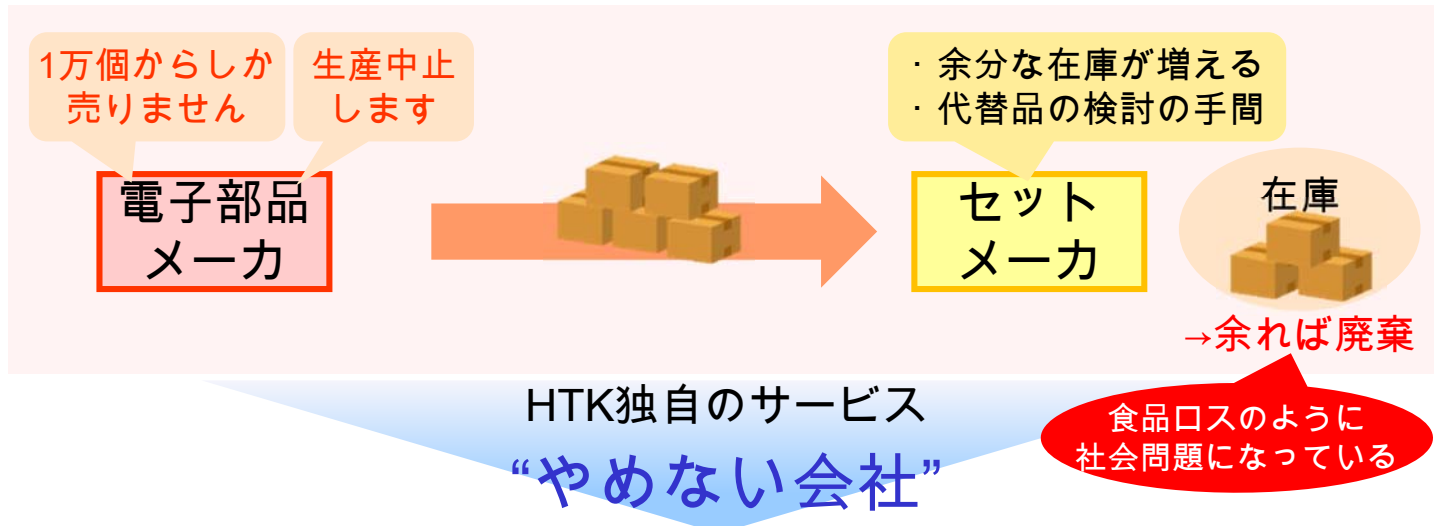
1万個からしか売りません

生産中止します

電子部品メーカ

・余分な在庫が増える
・代替品の検討の手間

セットメーカ

在庫

→余れば廃棄

食品ロスのように社会問題になっている

HTK独自のサービス

“やめない会社”